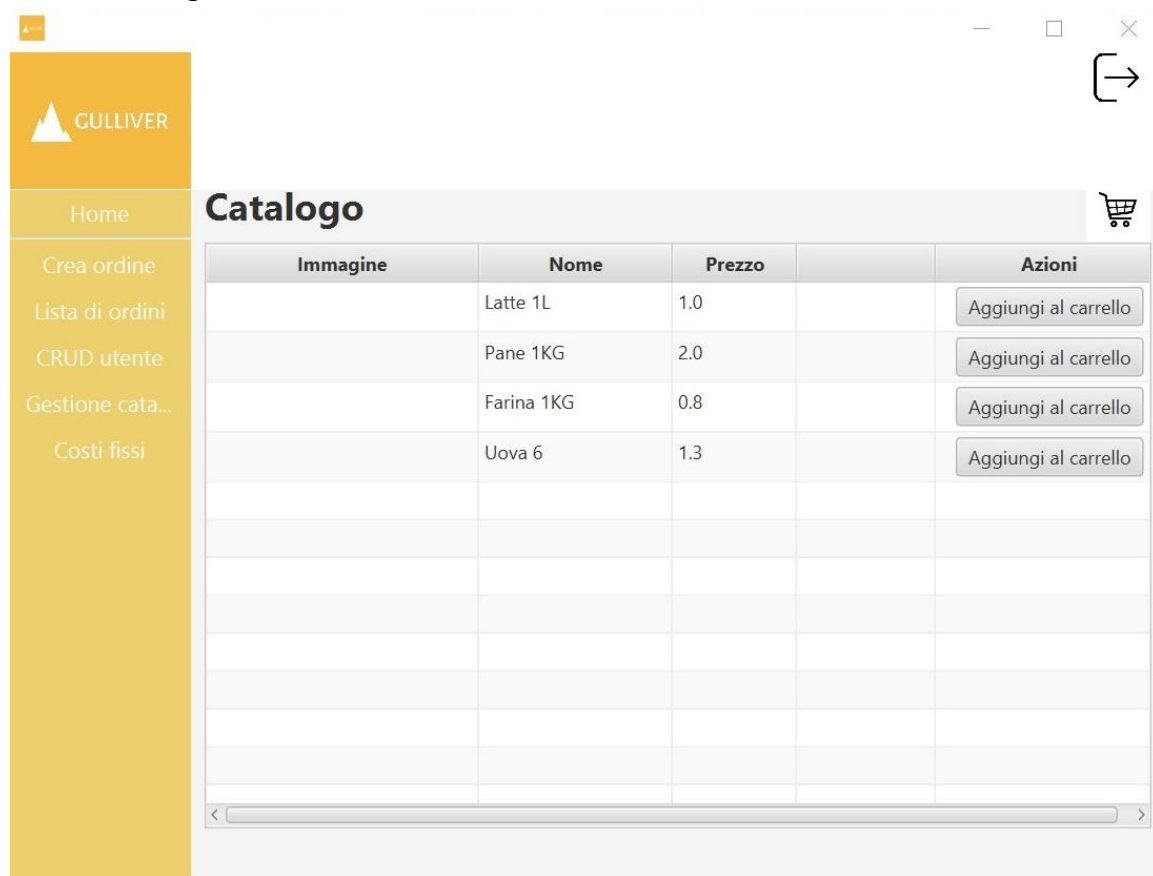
GULLIVER

Home
Crea ordine
Lista di ordini
CRUD utente
Gestione cata...
Costi fissi

Catalogo

| Immagine | Nome | Prezzo | | Azioni |
|---|---|---|---|---|
| | Latte 1L | 1.0 | | Aggiungi al carrello |
| | Pane 1KG | 2.0 | | Aggiungi al carrello |
| | Farina 1KG | 0.8 | | Aggiungi al carrello |
| | Uova 6 | 1.3 | | Aggiungi al carrello |